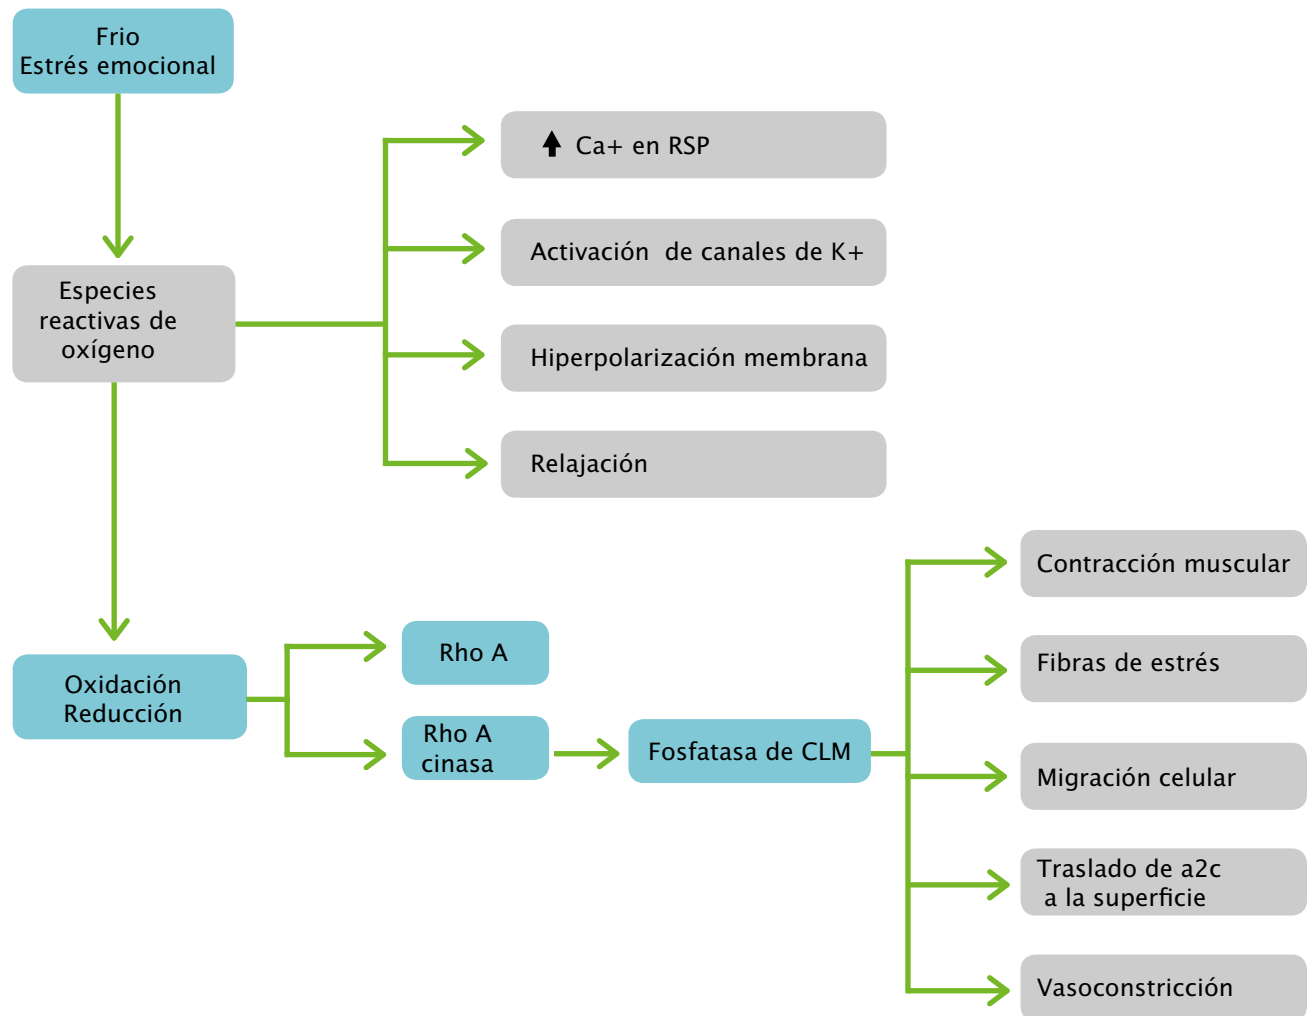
Frio
Estrés emocional

Especies reactivas de oxígeno

↑ Ca+ en RSP

Activación de canales de K+

Hiperpolarización membrana

Relajación

Oxidación
Reducción

Rho A

Rho A cinasa

Fosfatasa de CLM

Contracción muscular

Fibras de estrés

Migración celular

Traslado de a2c a la superficie

Vasoconstricción